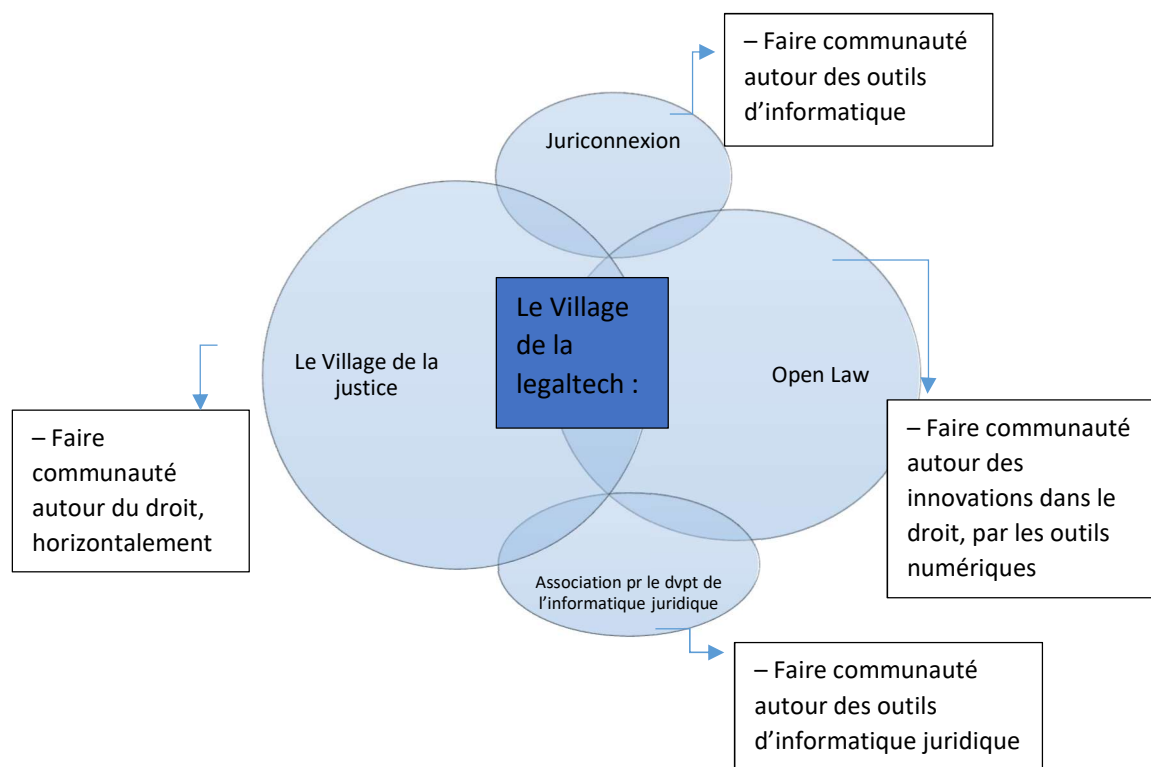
– Faire communauté autour des outils d'informatique

Juriconnexion

Le Village de la justice

Le Village de la legaltech :

Open Law

– Faire communauté autour du droit, horizontalement

– Faire communauté autour des innovations dans le droit, par les outils numériques

Association pr le dvpt de l'informatique juridique

– Faire communauté autour des outils d'informatique juridique